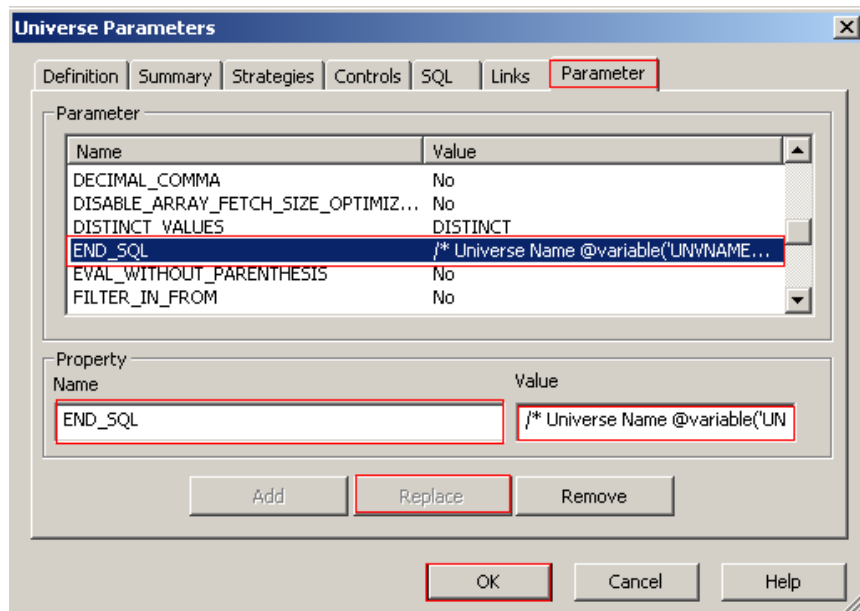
Universe Parameters

Definition | Summary | Strategies | Controls | SQL | Links | Parameter

Parameter

| Name | Value |
|---|---|
| DECIMAL_COMMA | No |
| DISABLE_ARRAY_FETCH_SIZE_OPTIMIZ... | No |
| DISTINCT_VALUES | DISTINCT |
| END_SQL | /* Universe Name @variable('UNVNAME... |
| EVAL_WITHOUT_PARENTHESIS | No |
| FILTER_IN_FROM | No |

Property
Name
END_SQL
Value
/* Universe Name @variable('UN

Add Replace Remove

OK Cancel Help